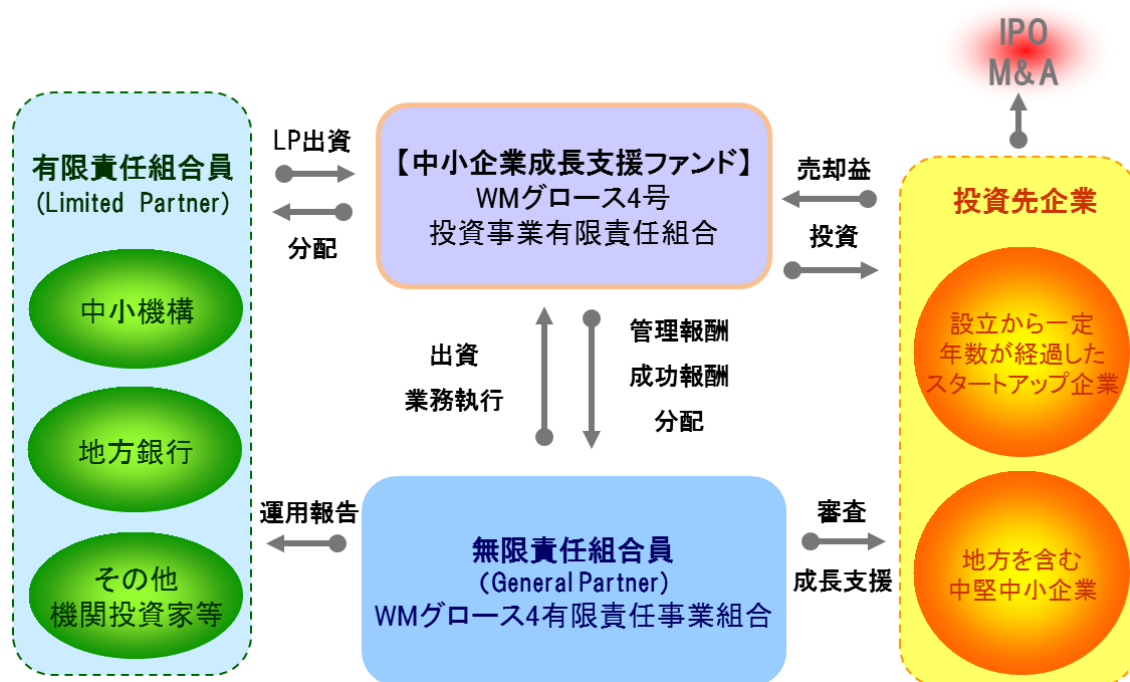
IPO
M&A

有限責任組合員
(Limited Partner)

中小機構

地方銀行

その他
機関投資家等

LP出資

分配

【中小企業成長支援ファンド】
WMグロース4号
投資事業有限責任組合

売却益

投資

投資先企業

設立から一定年数が経過したスタートアップ企業

地方を含む中堅中小企業

出資
業務執行

管理報酬
成功報酬
分配

運用報告

無限責任組合員
(General Partner)
WMグロース4有限責任事業組合

審査

成長支援